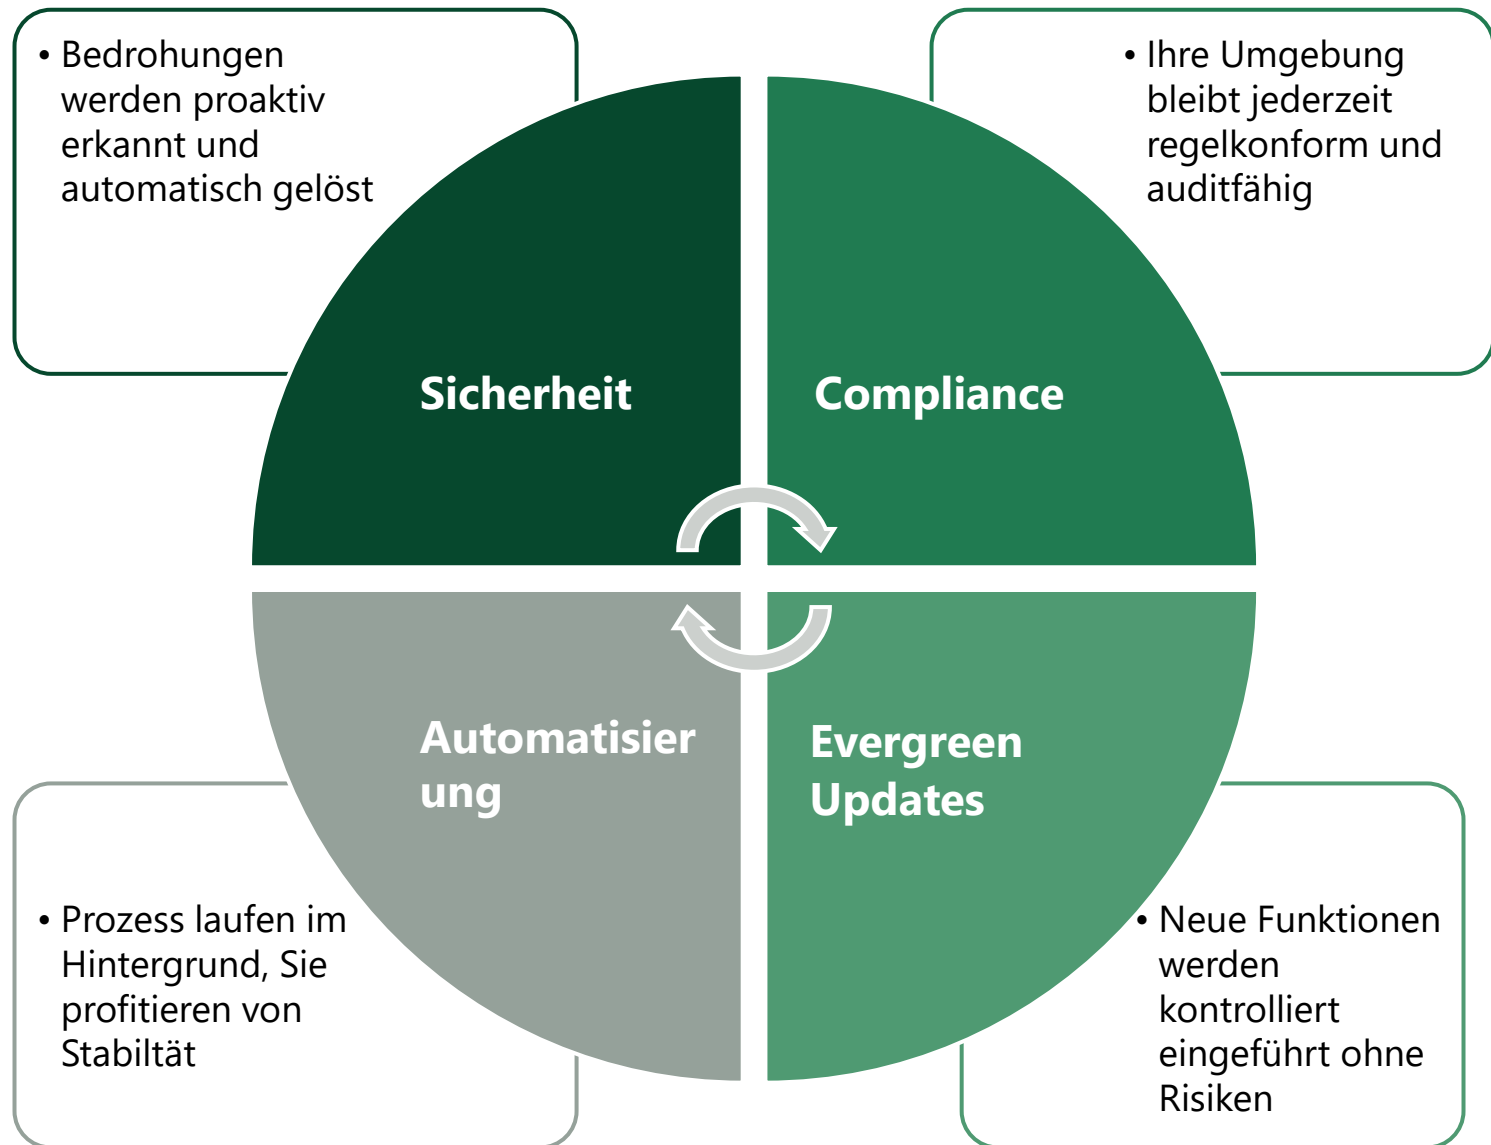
• Bedrohungen werden proaktiv erkannt und automatisch gelöst

• Ihre Umgebung bleibt jederzeit regelkonform und auditfähig

Sicherheit

Compliance

Automatisier ung

Evergreen Updates

• Prozess laufen im Hintergrund, Sie profitieren von Stabiltät

• Neue Funktionen werden kontrolliert eingeführt ohne Risiken